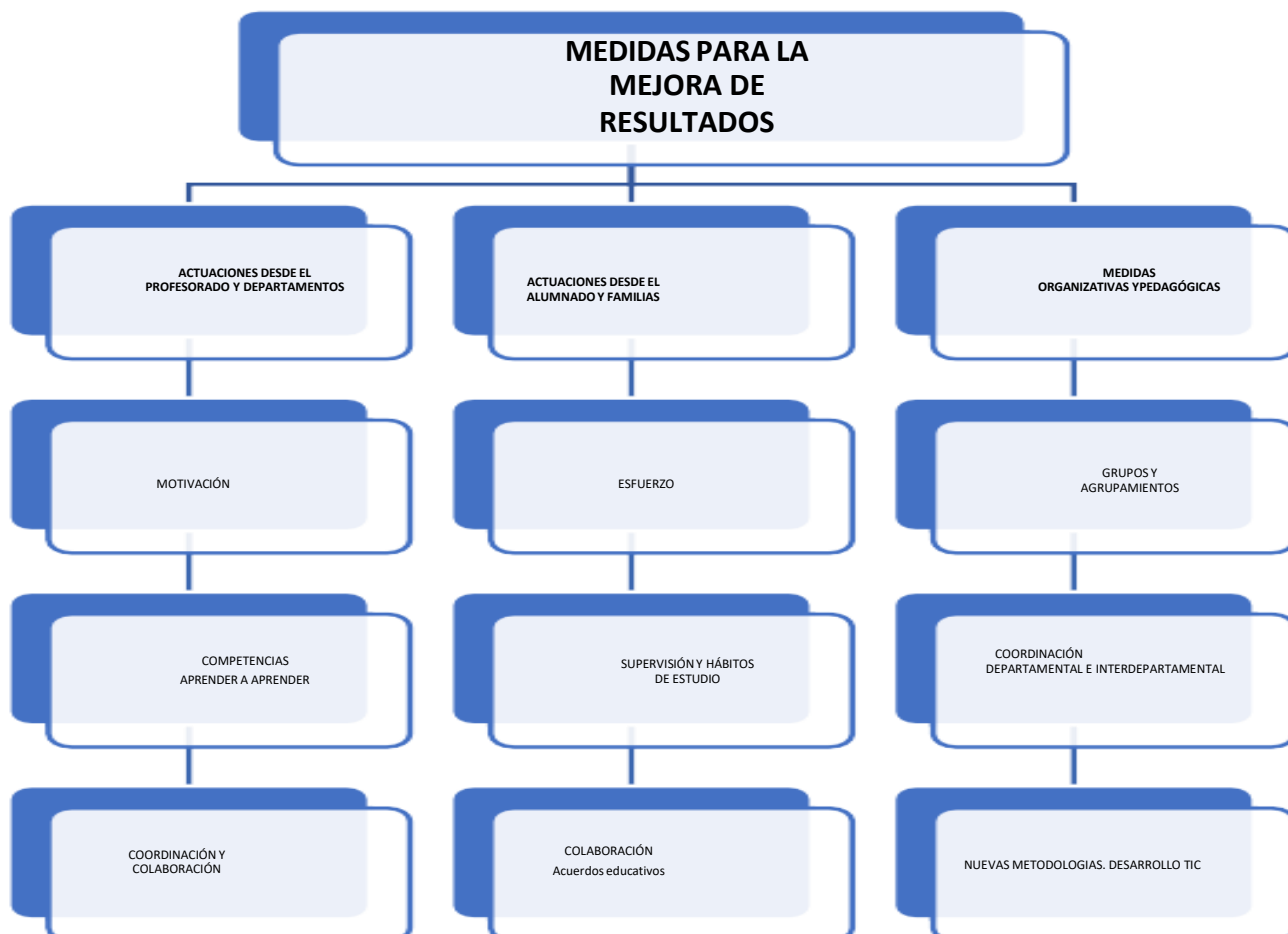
MEDIDAS PARA LA MEJORA DE RESULTADOS

ACTUACIONES DESDE EL PROFESORADO Y DEPARTAMENTOS

MOTIVACIÓN

COMPETENCIAS APRENDER A APRENDER

COORDINACIÓN Y COLABORACIÓN

ACTUACIONES DESDE EL ALUMNADO Y FAMILIAS

ESFUERZO

SUPERVISIÓN Y HÁBITOS DE ESTUDIO

COLABORACIÓN
Acuerdos educativos

MEDIDAS ORGANIZATIVAS YPEDAGÓGICAS

GRUPOS Y AGRUPAMIENTOS

COORDINACIÓN DEPARTAMENTAL E INTERDEPARTAMENTAL

NUEVAS METODOLOGIAS. DESARROLLO TIC